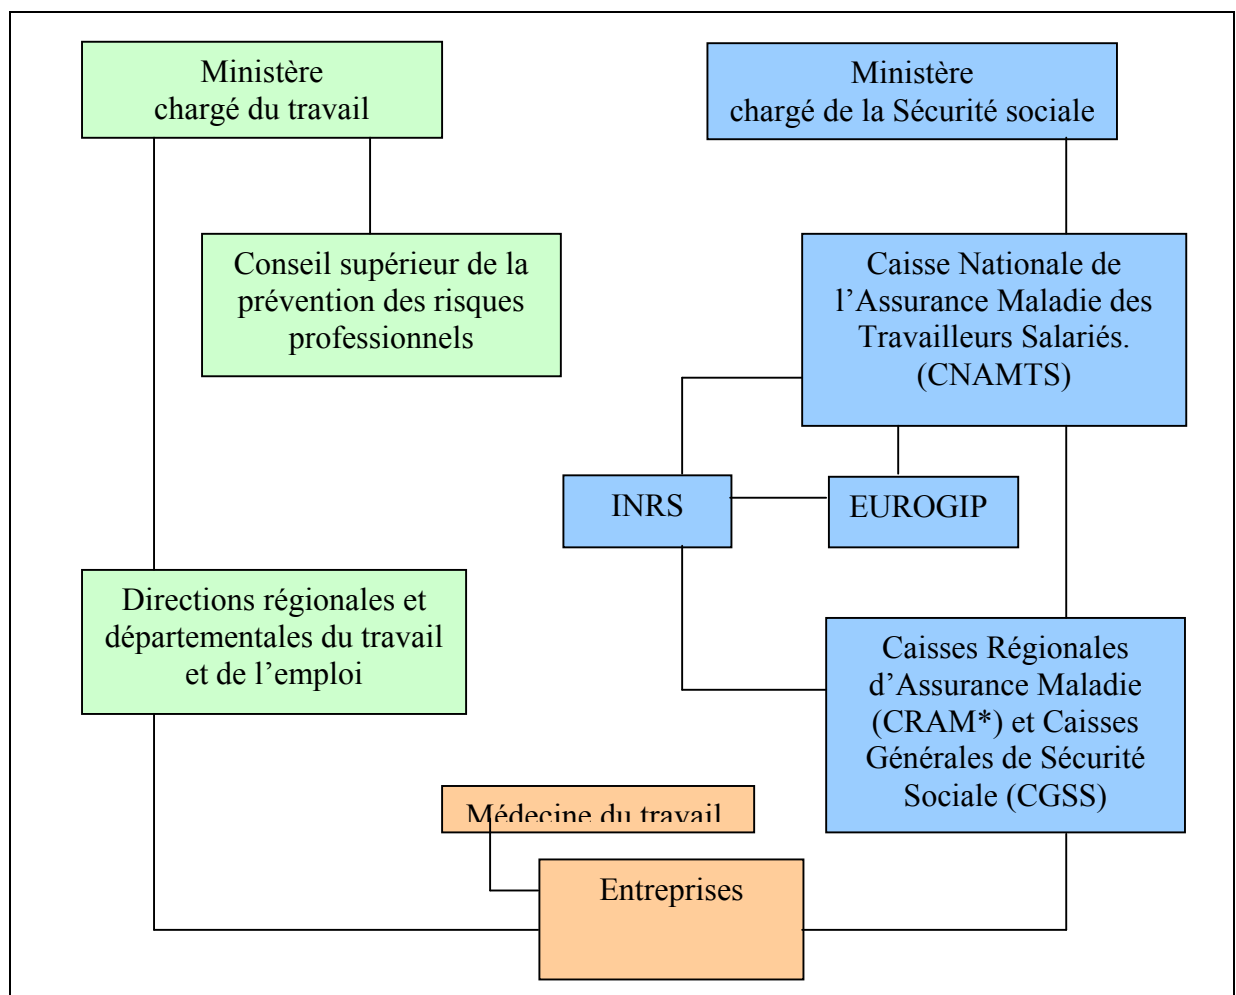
Ministère chargé du travail

Ministère chargé de la Sécurité sociale

Conseil supérieur de la prévention des risques professionnels

Caisse Nationale de l'Assurance Maladie des Travailleurs Salariés. (CNAMTS)

INRS

EUROGIP

Directions régionales et départementales du travail et de l'emploi

Caisses Régionales d'Assurance Maladie (CRAM*) et Caisses Générales de Sécurité Sociale (CGSS)

Médecine du travail

Entreprises